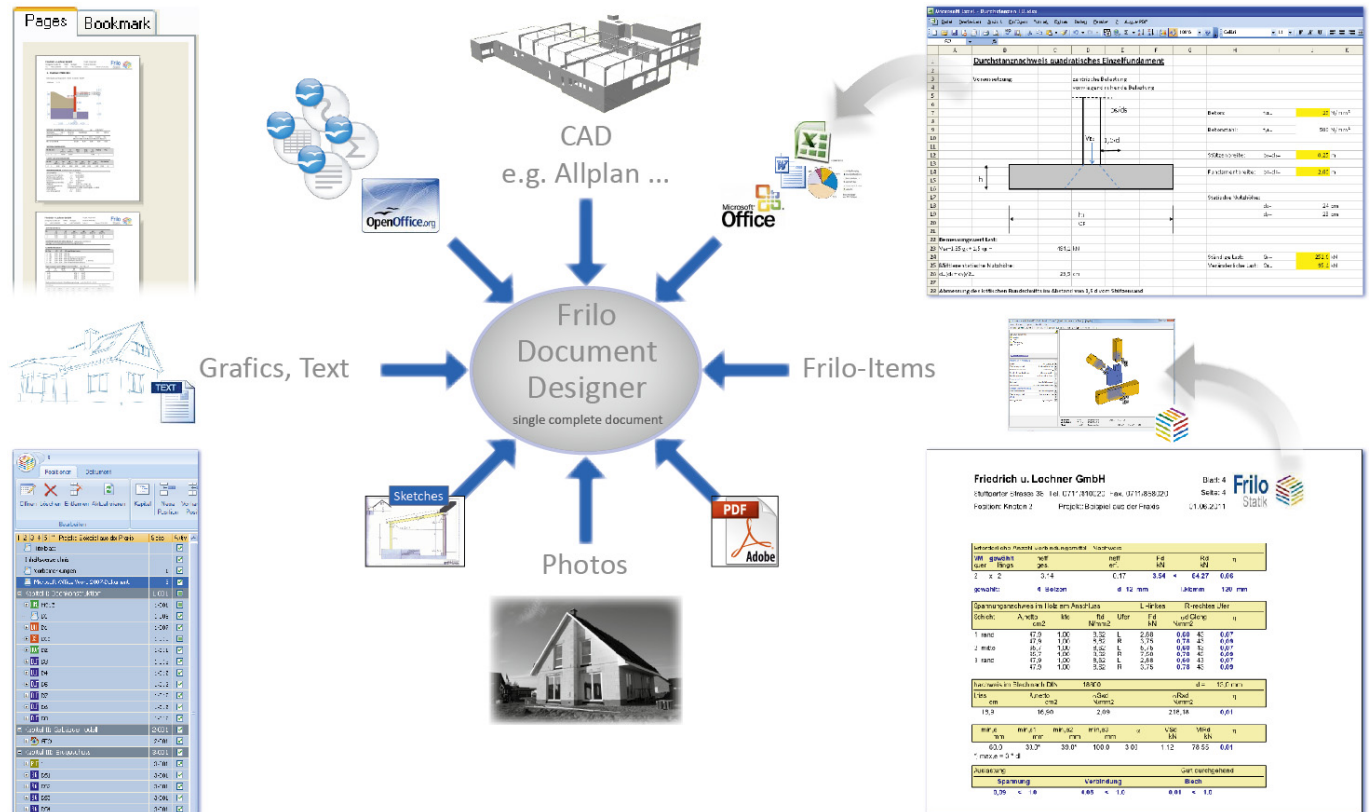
Pages Bookmark

CAD
e.g. Allplan ...

OpenOffice.org

Microsoft Office

Durchstanznachweis quadratisches Einzelfundament

Grafics, Text

TEXT

Frilo Document Designer
single complete document

Frilo-Items

Sketches

PDF
Adobe

Photos

Positionen Optionen

Friedrich u. Lochner GmbH
Blatt: 4
Seite: 4
Frilo Statik